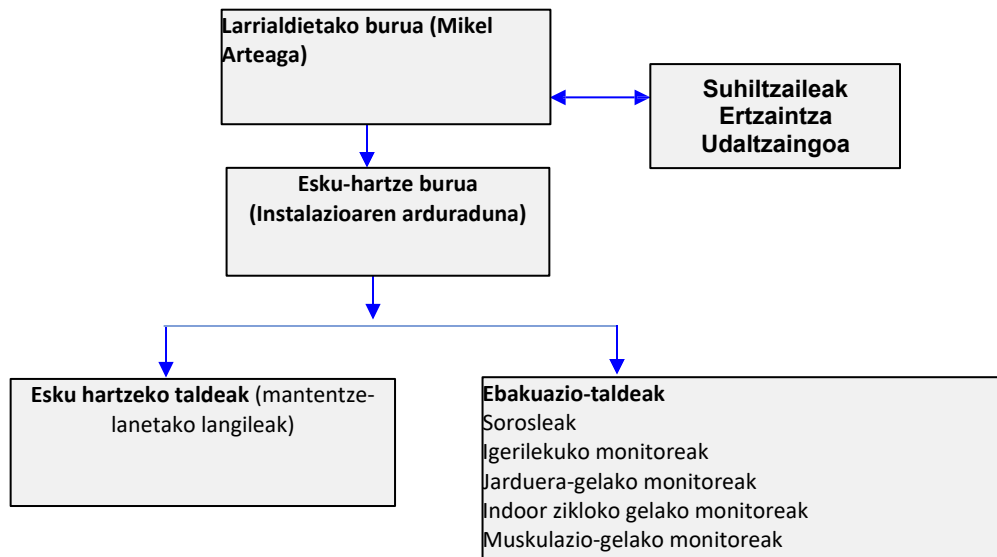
Larrialdietako burua (Mikel Arteaga)

Suhiltzaileak
Ertzaintza
Udaltzaingoa

Esku-hartze burua
(Instalazioaren arduraduna)

Esku hartzeko taldeak (mantentzelanetako langileak)

Ebakuazio-taldeak
Sorosleak
Igerilekuko monitoreak
Jarduera-gelako monitoreak
Indoor zikloko gelako monitoreak
Muskulazio-gelako monitoreak